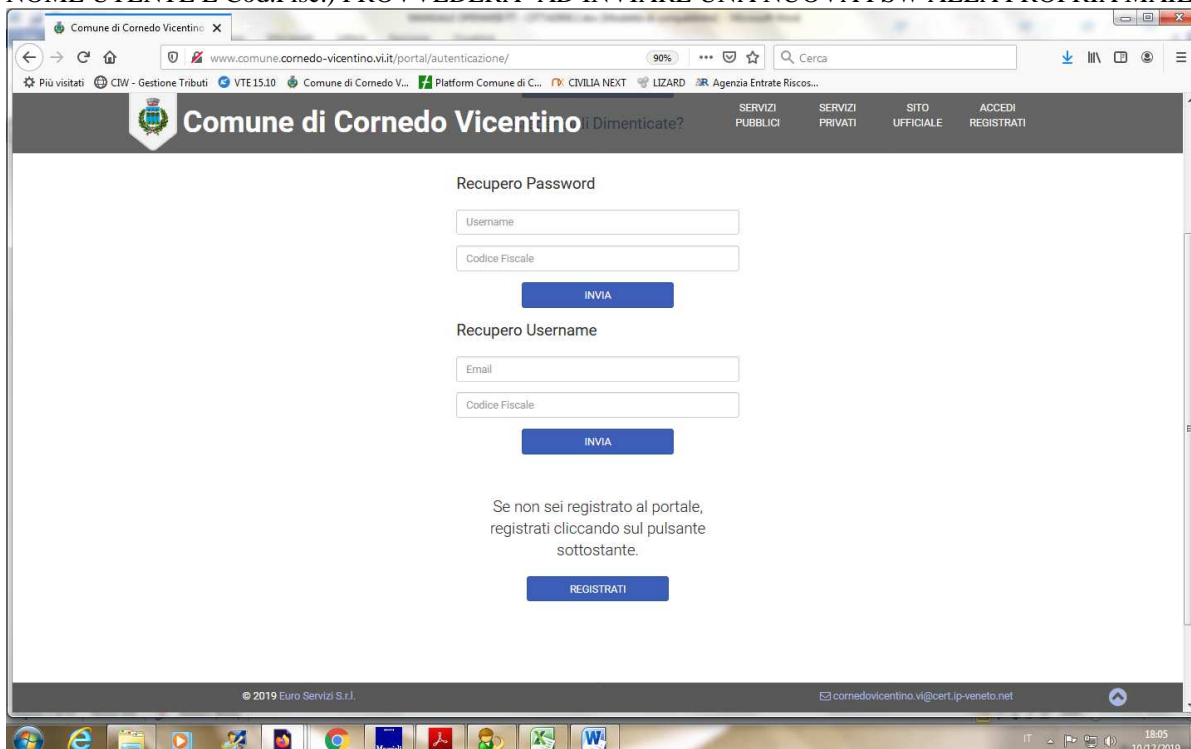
NOME UTENTE E Cod.fisc.) PROVVEDERA' AD INVIARE UNA NUOVA PSW ALLA PROPRIA MAIL

Comune di Cornedo Vicentino

www.comune.cornedo-vicentino.vi.it/portal/autenticazione/

90%

Cerca

Più visitati CIW - Gestione Tributi VTE 15.10 Comune di Cornedo V... Platform Comune di C... CIVILIA NEXT LIZARD Agenzia Entrate Riscos...

Comune di Cornedo Vicentino Dimenticate?

SERVIZI PUBBLICI

SERVIZI PRIVATI

SITO UFFICIALE

ACCEDI REGISTRATI

Recupero Password

Username

Codice Fiscale

INVIA

Recupero Username

Email

Codice Fiscale

INVIA

Se non sei registrato al portale, registrati cliccando sul pulsante sottostante.

REGISTRATI

© 2019 Euro Servizi S.r.l.

cornedovicentino.vi@cert.ip-veneto.net

IT

18:05
10/12/2019